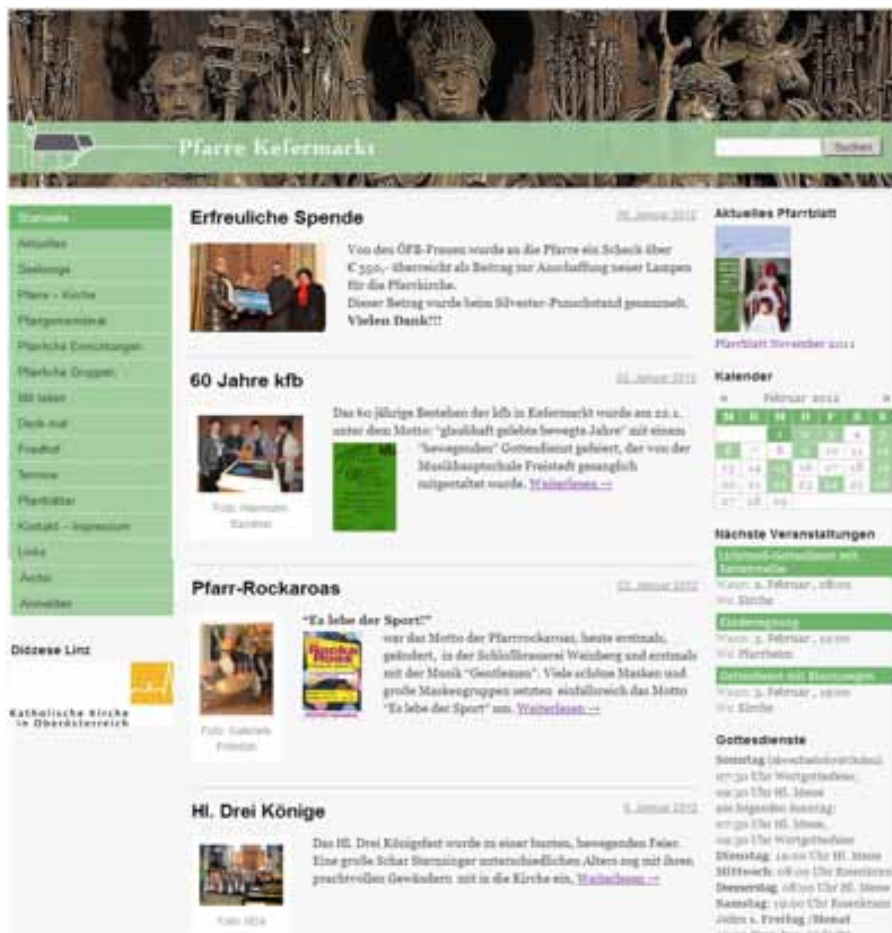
Pfarre Kefermarkt

Suchen

Startseite
Aktuelles
Seelsorge
Pfarre – Kirche
Pfarrgemeinderat
Pfarrliche Einrichtungen
Pfarrliche Gruppen
Mit leben
Denk mal
Friedhof
Termine
Pfarrblätter
Kontakt – Impressum
Links
Archiv
Anmelden

Diözese Linz

Katholische Kirche in Oberösterreich

Erfreuliche Spende

26. Jänner 2012

Von den ÖFB-Frauen wurde an die Pfarre ein Scheck über € 550,- überreicht als Betrag zur Anschaffung neuer Lampen für die Pfarrkirche.
Dieser Betrag wurde beim Silvester-Punschstand gesammelt.
Vielen Dank!!!

60 Jahre kfb

22. Jänner 2012

Das 60 jährige Bestehen der kfb in Kefermarkt wurde am 22.1. unter dem Motto: "glaubhaft gelebte bewegte Jahre" mit einem "bewegender" Gottesdienst gefeiert, der von der Musikhauptschule Freistadt gesanglich mitgestaltet wurde. Weiterlesen →

Foto: Hermann Kastner

Pfarr-Rockaroas

22. Jänner 2012

"Es lebe der Sport!"
war das Motto der Pfarrrockaroas, heuer erstmals, gefeiert, in der Schloßbrauerei Weinberg und erstmals mit der Musik "Gentlemen". Viele schöne Masken und große Maskengruppen setzten einfallsreich das Motto "Es lebe der Sport" um. Weiterlesen →

Foto: Gabriele Fröhlich

Hl. Drei Könige

6. Jänner 2012

Das Hl. Drei Königsfest wurde zu einer bunten, bewegenden Feier. Eine große Schar Sternsinger unterschiedlichen Alters zog mit ihren prachtvollen Gewändern mit in die Kirche ein. Weiterlesen →

Foto: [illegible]

Aktuelles Pfarrblatt

Pfarrblatt November 2011

Kalender

« Februar 2012 »

| M | D | M | D | F | S | S |
|---|---|---|---|---|---|---|
| | | 1 | 2 | 3 | 4 | 5 |
| 6 | 7 | 8 | 9 | 10 | 11 | 12 |
| 13 | 14 | 15 | 16 | 17 | 18 | 19 |
| 20 | 21 | 22 | 23 | 24 | 25 | 26 |
| 27 | 28 | 29 | | | | |

Nächste Veranstaltungen

Lichtmeß-Gottesdienst mit Kerzenweihe
Wann: 2. Februar , 08:00
Wo: Kirche

Kindersegnung
Wann: 3. Februar , 19:00
Wo: Pfarrheim

Gottesdienst mit Blasiussegen
Wann: 3. Februar , 19:00
Wo: Kirche

Gottesdienste

Sonntag (abwechselnd/wöchentlich)
07:30 Uhr Wortgottesfeier,
09:30 Uhr Hl. Messe
am folgenden Sonntag:
07:30 Uhr Hl. Messe,
09:30 Uhr Wortgottesfeier
Dienstag 19:00 Uhr Hl. Messe
Mittwoch 08:00 Uhr Rosenkranz
Donnerstag 08:00 Uhr Hl. Messe
Samstag 19:00 Uhr Rosenkranz
Jeden 1. Freitag /Monat